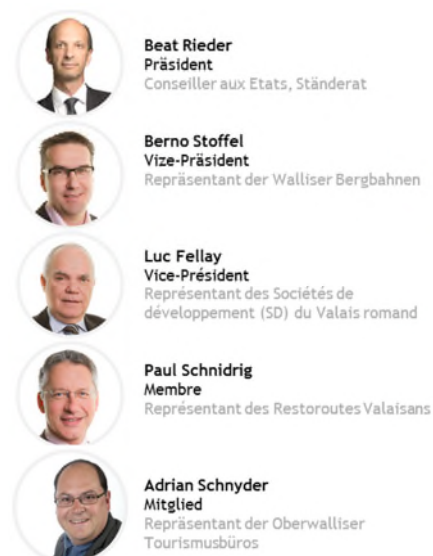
Beat Rieder
Präsident
Conseiller aux Etats, Ständerat

Berno Stoffel
Vize-Präsident
Repräsentant der Walliser Bergbahnen

Luc Fellay
Vice-Président
Représentant des Sociétés de développement (SD) du Valais romand

Paul Schnidrig
Membre
Représentant des Restoroutes Valaisans

Adrian Schnyder
Mitglied
Repräsentant der Oberwalliser Tourismusbüros